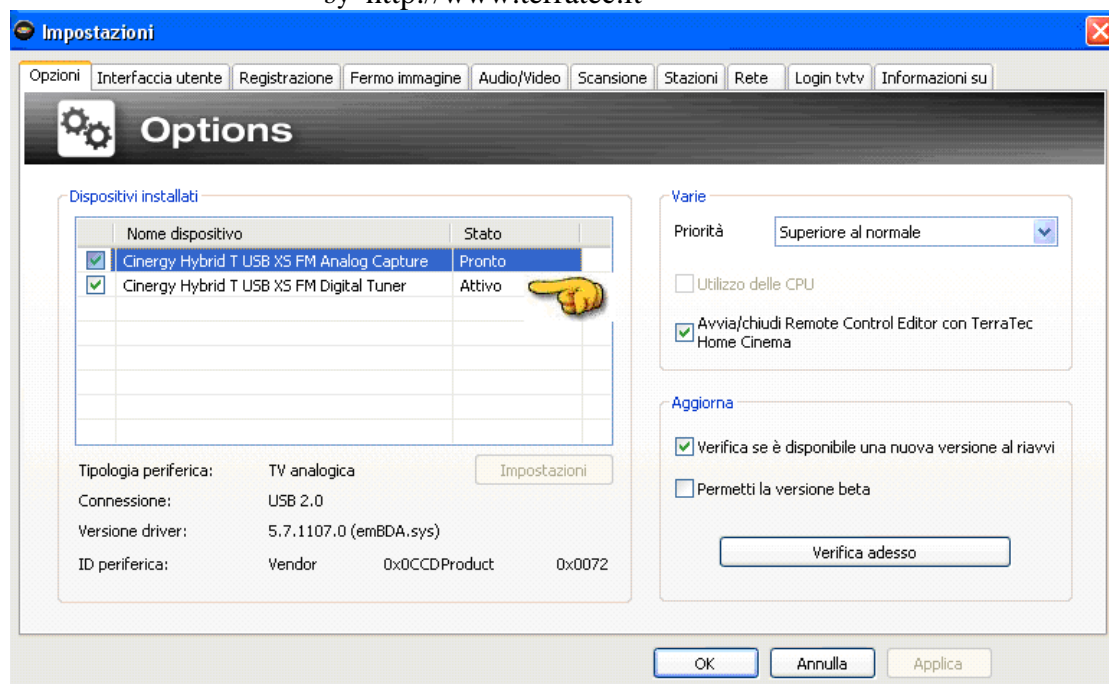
by http://www.terratec.it

Impostazioni

Opzioni | Interfaccia utente | Registrazione | Fermo immagine | Audio/Video | Scansione | Stazioni | Rete | Login tvtv | Informazioni su

Options

Dispositivi installati

| | Nome dispositivo | Stato |
|---|---|---|
| ☑ | Cinergy Hybrid T USB XS FM Analog Capture | Pronto |
| ☑ | Cinergy Hybrid T USB XS FM Digital Tuner | Attivo |

Tipologia periferica: TV analogica

Impostazioni

Connessione: USB 2.0

Versione driver: 5.7.1107.0 (emBDA.sys)

ID periferica: Vendor 0x0CCDProduct 0x0072

Varie

Priorità Superiore al normale

Utilizzo delle CPU

Avvia/chiudi Remote Control Editor con TerraTec Home Cinema

Aggiorna

Verifica se è disponibile una nuova versione al riavvi

Permetti la versione beta

Verifica adesso

OK Annulla Applica